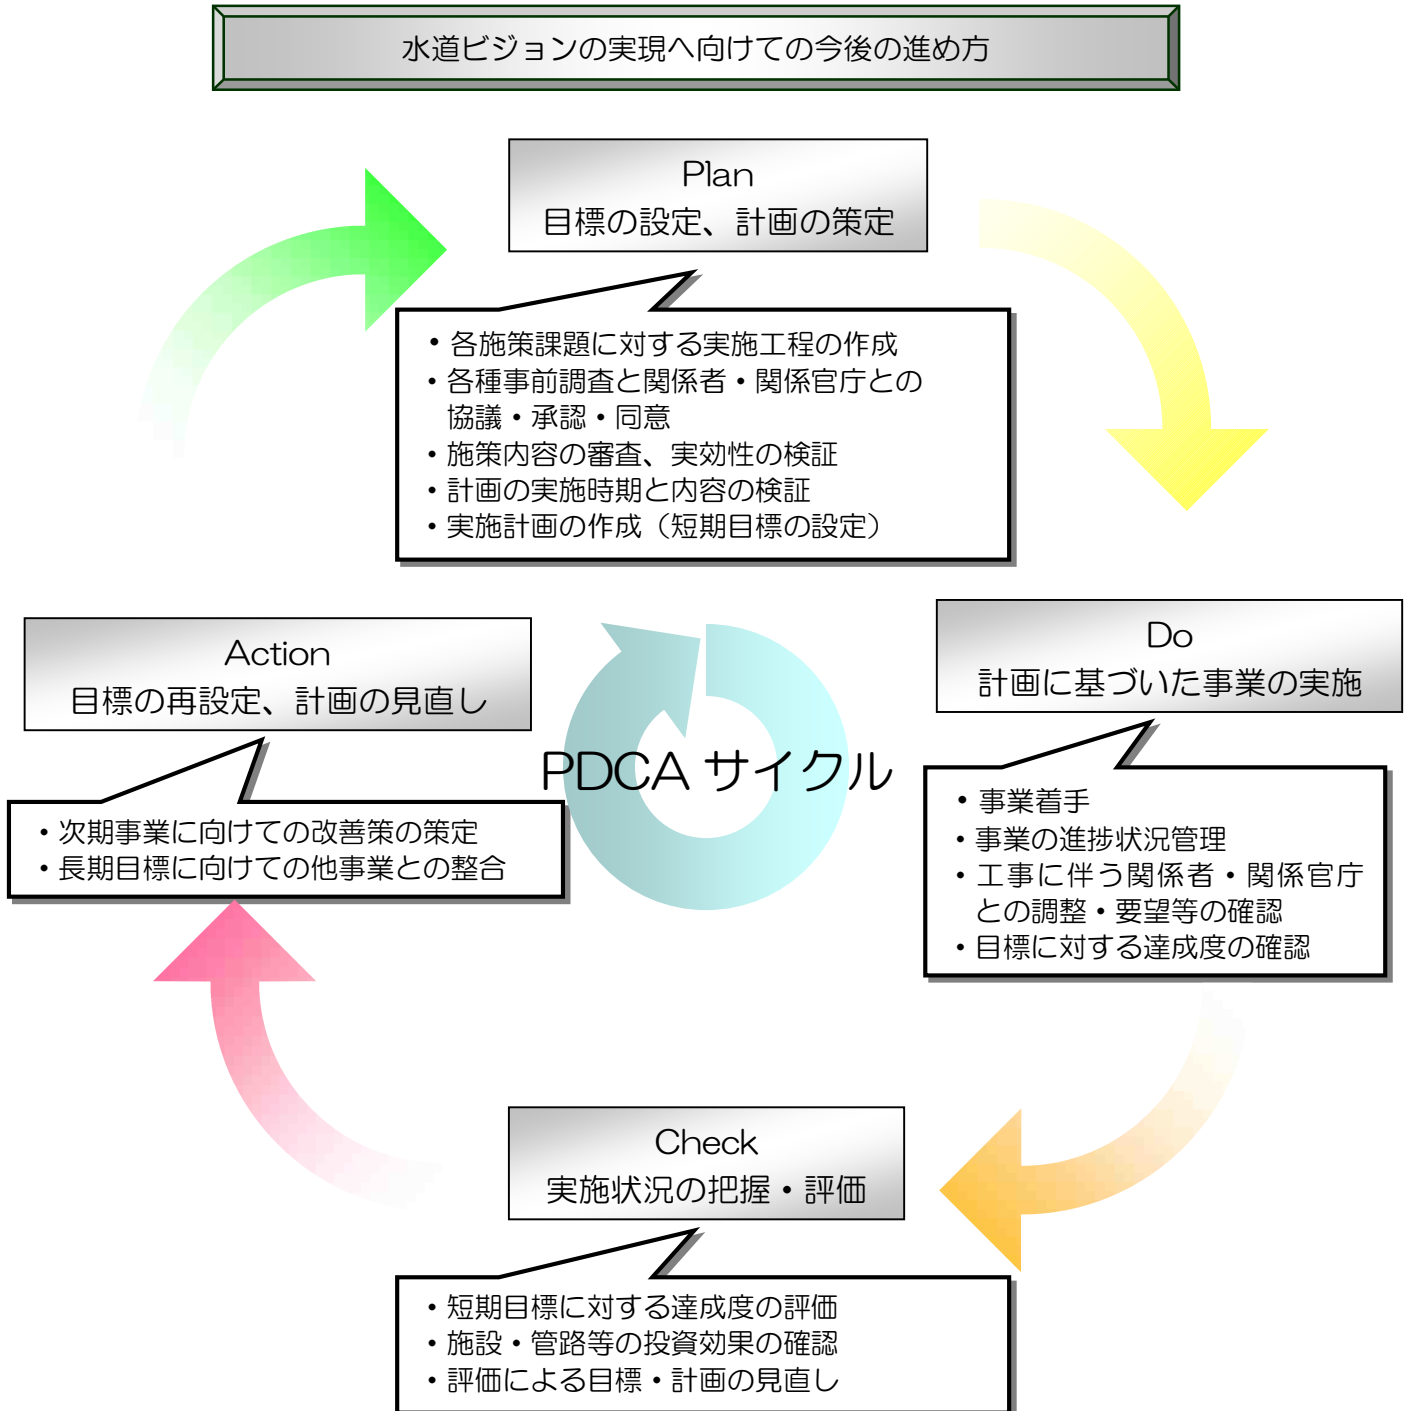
水道ビジョンの実現へ向けての今後の進め方

Plan
目標の設定、計画の策定

・各施策課題に対する実施工程の作成
・各種事前調査と関係者・関係官庁との協議・承認・同意
・施策内容の審査、実効性の検証
・計画の実施時期と内容の検証
・実施計画の作成（短期目標の設定）

Action
目標の再設定、計画の見直し

・次期事業に向けての改善策の策定
・長期目標に向けての他事業との整合

PDCA サイクル

Do
計画に基づいた事業の実施

・事業着手
・事業の進捗状況管理
・工事に伴う関係者・関係官庁との調整・要望等の確認
・目標に対する達成度の確認

Check
実施状況の把握・評価

・短期目標に対する達成度の評価
・施設・管路等の投資効果の確認
・評価による目標・計画の見直し